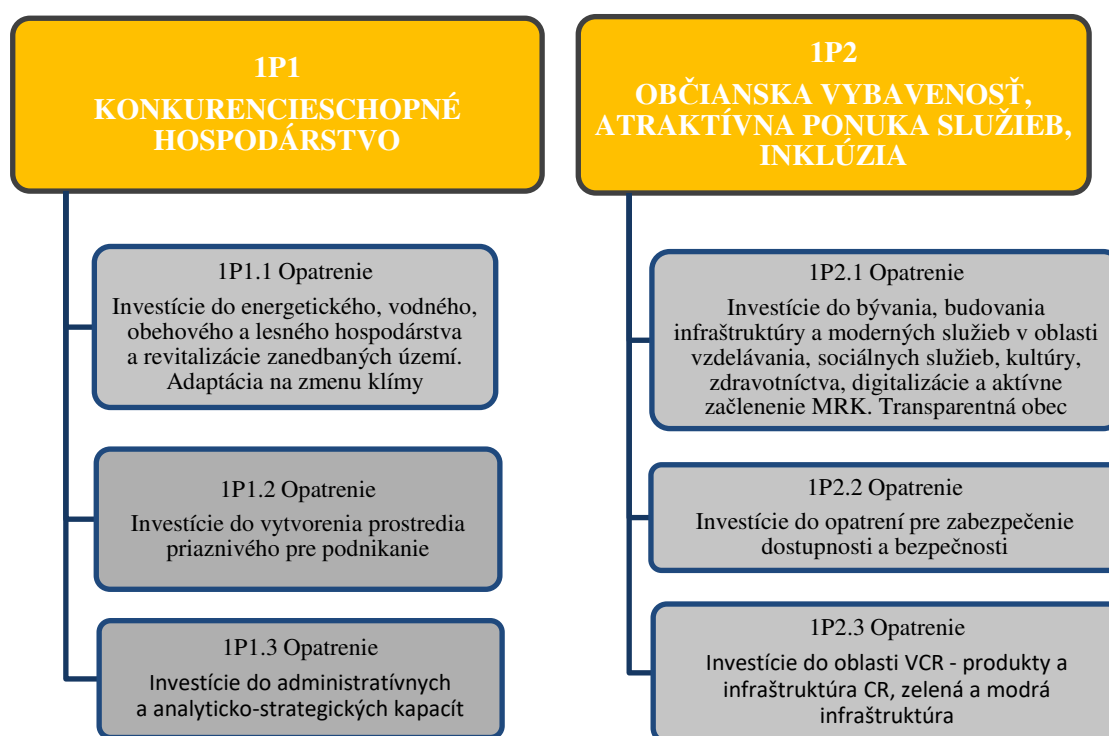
1P1
KONKURENCIESCHOPNÉ HOSPODÁRSTVO

1P1.1 Opatrenie
Investície do energetického, vodného, obehového a lesného hospodárstva a revitalizácie zanedbaných území. Adaptácia na zmenu klímy

1P1.2 Opatrenie
Investície do vytvorenia prostredia priaznivého pre podnikanie

1P1.3 Opatrenie
Investície do administratívnych a analyticko-strategických kapacít

1P2
OBČIANSKA VYBAVENOSŤ, ATRAKTÍVNA PONUKA SLUŽIEB, INKLÚZIA

1P2.1 Opatrenie
Investície do bývania, budovania infraštruktúry a moderných služieb v oblasti vzdelávania, sociálnych služieb, kultúry, zdravotníctva, digitalizácie a aktívne začlenenie MRK. Transparentná obec

1P2.2 Opatrenie
Investície do opatrení pre zabezpečenie dostupnosti a bezpečnosti

1P2.3 Opatrenie
Investície do oblasti VCR - produkty a infraštruktúra CR, zelená a modrá infraštruktúra